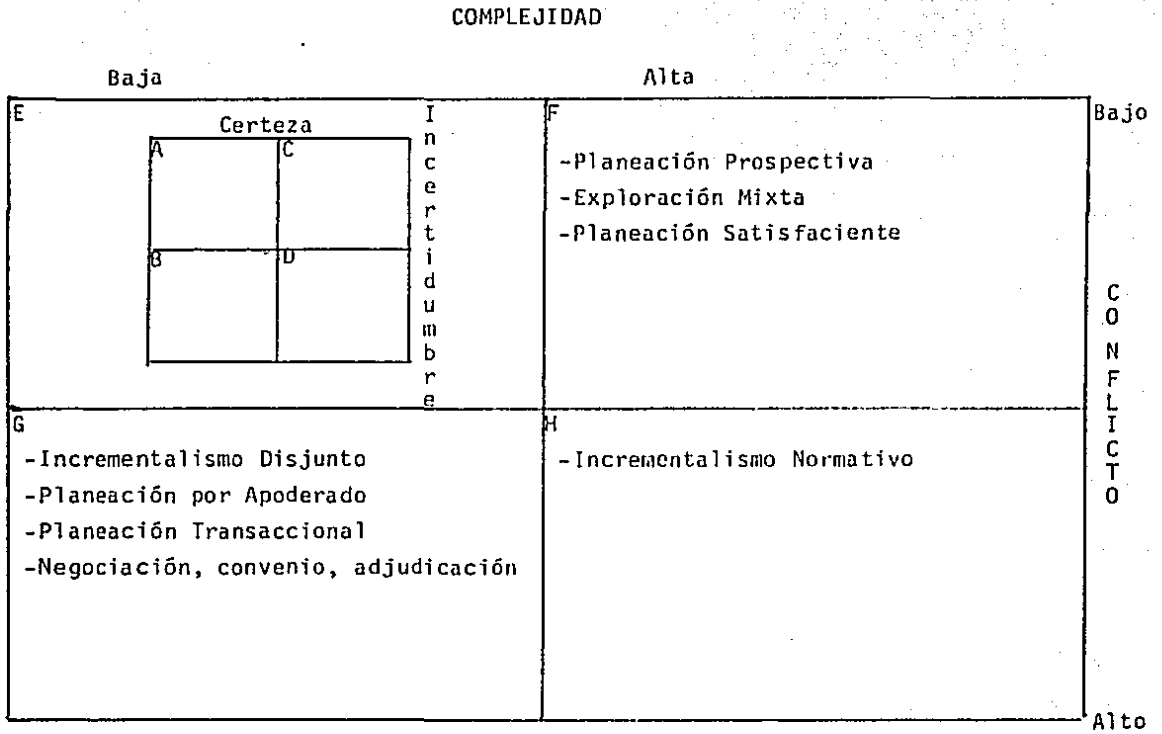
COMPLEJIDAD

Baja

Alta

E

Certeza

A

C

B

D

Incertidumbre

F

-Planeación Prospectiva
-Exploración Mixta
-Planeación Satisfaciente

Bajo

CONFLICTO

G

-Incrementalismo Disjunto
-Planeación por Apoderado
-Planeación Transaccional
-Negociación, convenio, adjudicación

H

-Incrementalismo Normativo

Alto